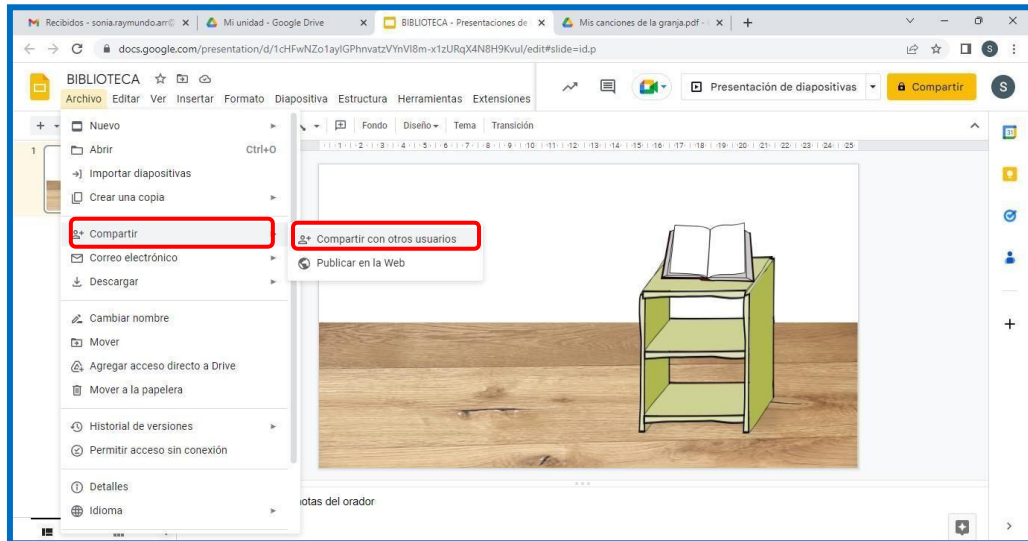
Recibidos - sonia.raymundo.arr@ ×
Mi unidad - Google Drive ×
BIBLIOTECA - Presentaciones de ×
Mis canciones de la granja.pdf - ×
+

docs.google.com/presentation/d/1cHFwNZo1aylGPhnvatzVYnVI8m-x1zURqX4N8H9Kvul/edit#slide=id.p

BIBLIOTECA
Archivo Editar Ver Insertar Formato Diapositiva Estructura Herramientas Extensiones

Presentación de diapositivas
Compartir
S

Fondo Diseño Tema Transición

Nuevo
Abrir Ctrl+O
Importar diapositivas
Crear una copia
Compartir
Correo electrónico
Descargar
Cambiar nombre
Mover
Agregar acceso directo a Drive
Mover a la papelera
Historial de versiones
Permitir acceso sin conexión
Detalles
Idioma

Compartir con otros usuarios
Publicar en la Web

notas del orador